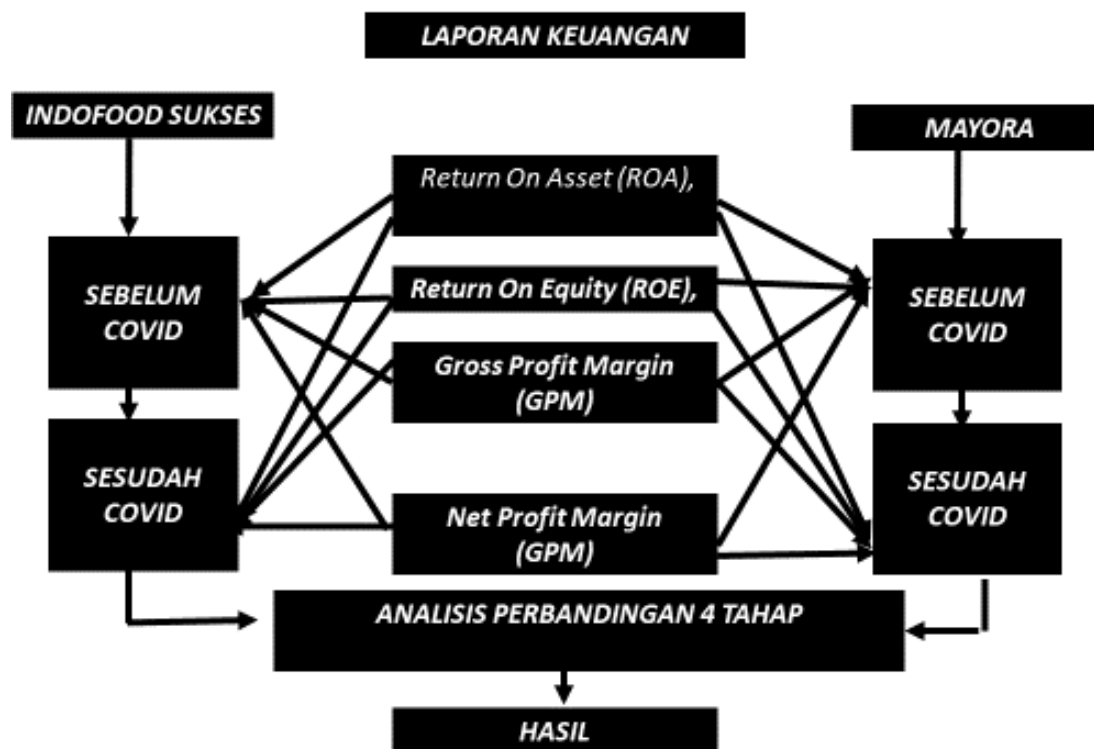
LAPORAN KEUANGAN

INDOFOOD SUKSES

MAYORA

Return On Asset (ROA),

SEBELUM COVID

Return On Equity (ROE),

SEBELUM COVID

Gross Profit Margin (GPM)

SESUDAH COVID

Net Profit Margin (GPM)

SESUDAH COVID

ANALISIS PERBANDINGAN 4 TAHAP

HASIL